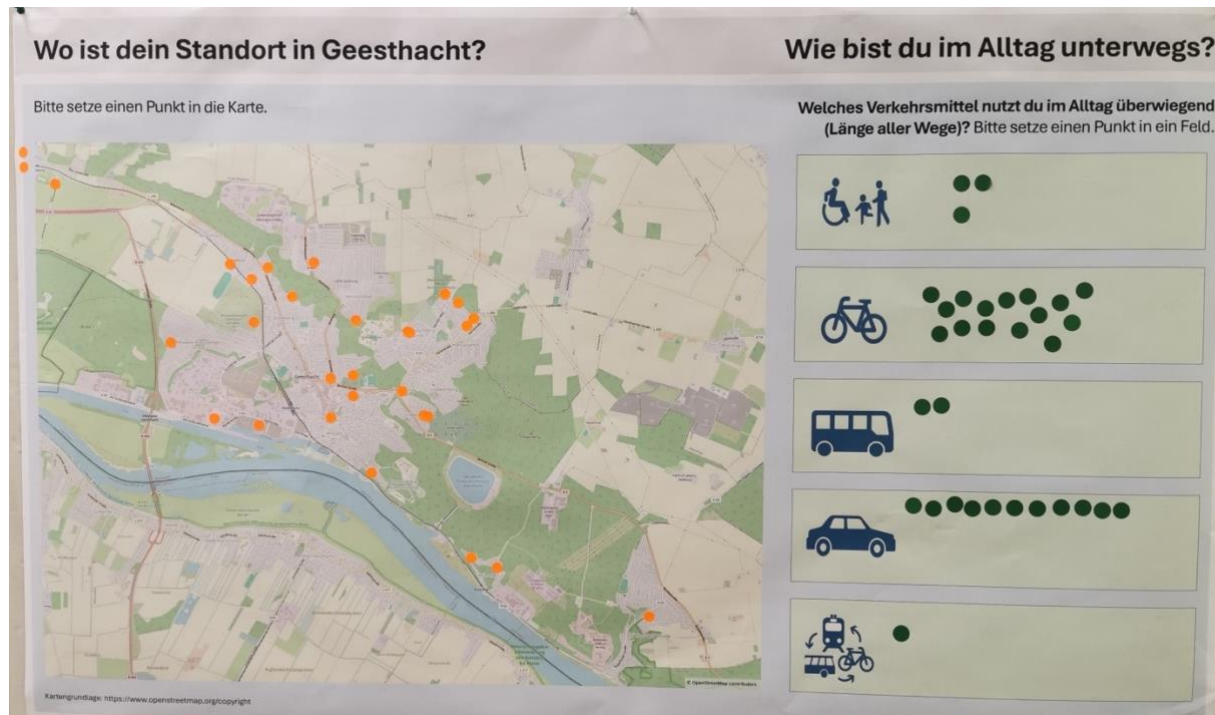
Wo ist dein Standort in Geesthacht?

Bitte setze einen Punkt in die Karte.

Kartengrundlage: https://www.openstreetmap.org/copyright

© OpenStreetMap contributors

Wie bist du im Alltag unterwegs?

Welches Verkehrsmittel nutzt du im Alltag überwiegend (Länge aller Wege)? Bitte setze einen Punkt in ein Feld.